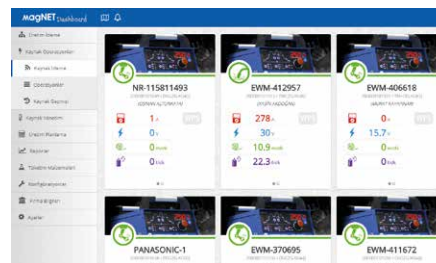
magNET Dashboard

Ürelim İzleme
Kaynak Operasyonları
Kaynak İzleme
Operasyonlar
Kaynak Raporu
Kaynak Yönetimi
Üretim Planlama
Raporlar
Tüketim Malzemeleri
Konfigürasyonlar
Firma Bilgileri
Ayarlar

NR-115811493
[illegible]
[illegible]
1 A
0 V
0 m/dk
0 lt/dk

EWM-412957
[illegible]
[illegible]
278 A
30 V
10.9 m/dk
22.3 lt/dk

EWM-406618
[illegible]
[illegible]
0 A
15.7 V
0 m/dk
0 lt/dk

PANASONIC-1
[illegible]

EWM-370695
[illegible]

EWM-411672
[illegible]